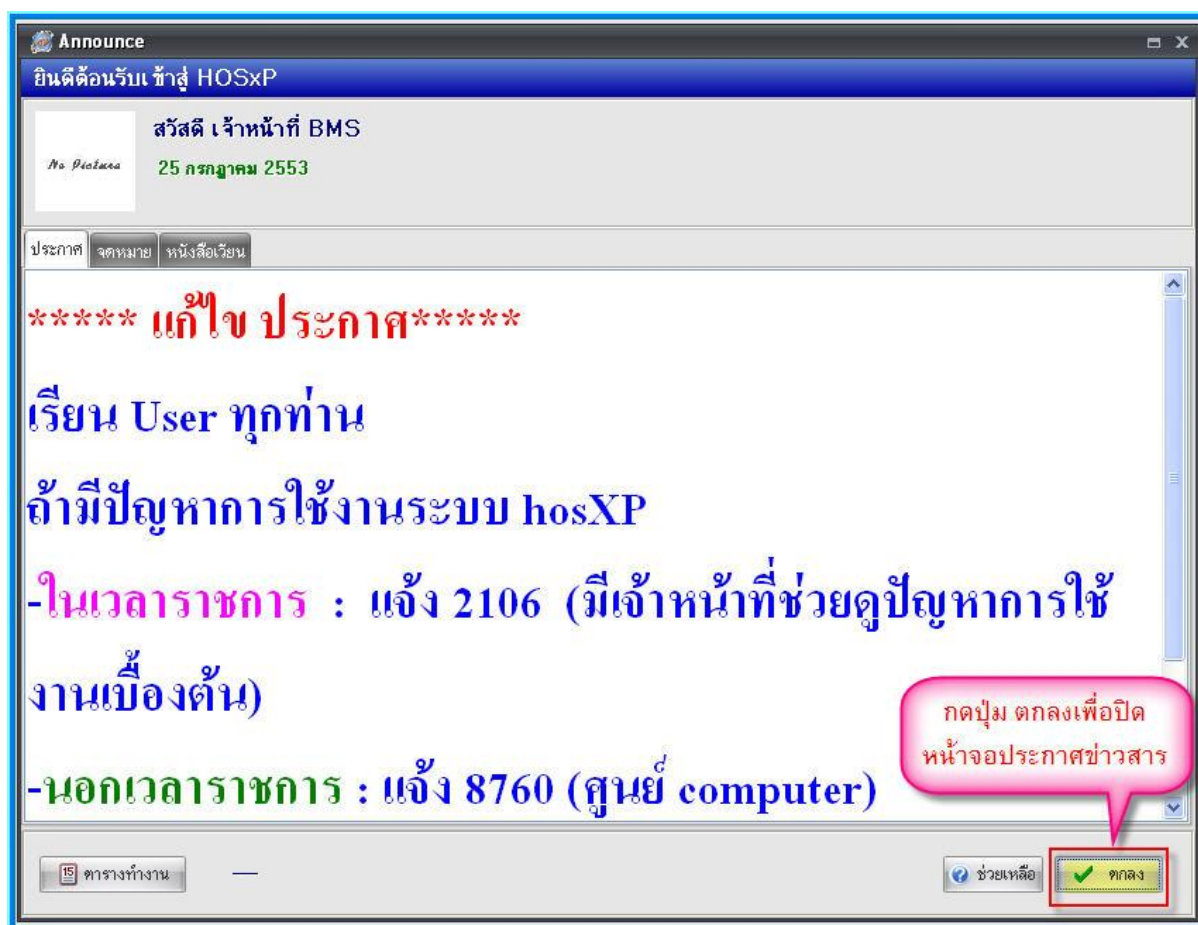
Announce

ยินดีต้อนรับเข้าสู่ HOSxP

No Picture

สวัสดี เจ้าหน้าที่ BMS

25 กรกฎาคม 2553

ประกาศ | จดหมาย | หนังสือเวียน

***** แก้ไข ประกาศ*****

เรียน User ทุกท่าน

ถ้ามีปัญหาการใช้งานระบบ hosXP

-ในเวลาราชการ : แจ้ง 2106 (มีเจ้าหน้าที่ช่วยดูปัญหาการใช้งานเบื้องต้น)

-นอกเวลาราชการ : แจ้ง 8760 (ศูนย์ computer)

กดปุ่ม ตกลงเพื่อปิด หน้าจอประกาศข่าวสาร

15 ตารางทำงาน

—

ช่วยเหลือ

ตกลง